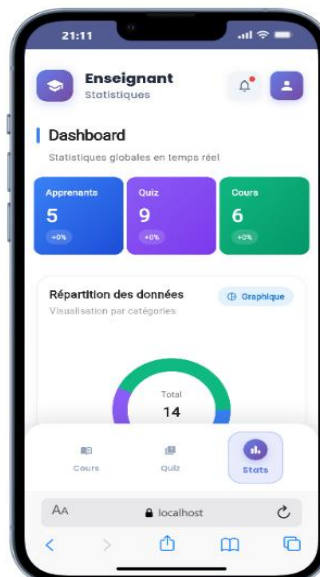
21:11

Enseignant
Statistiques

Dashboard
Statistiques globales en temps réel

Apprenants
5
+0%

Quiz
9
+0%

Cours
6
+0%

Répartition des données
Visualisation par catégories

Graphique

Total
14

Cours
Quiz
Stats

AA
localhost